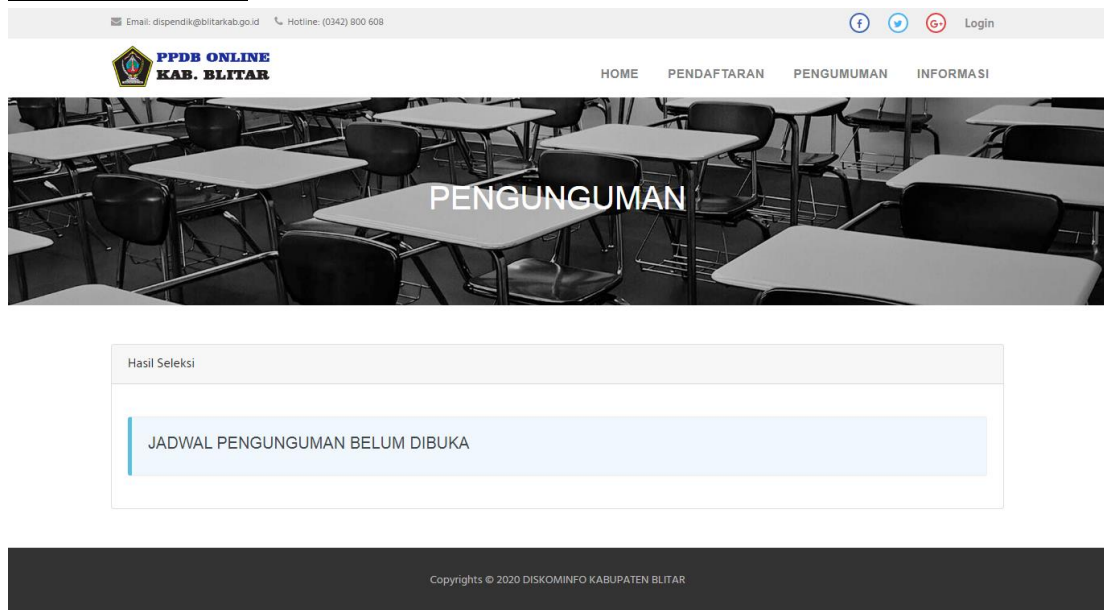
Email: dispendik@blitarkab.go.id Hotline: (0342) 800 608

Login

PPDB ONLINE
KAB. BLITAR

HOME PENDAFTARAN PENGUMUMAN INFORMASI

PENGUNGUMAN

Hasil Seleksi

JADWAL PENGUNGUMAN BELUM DIBUKA

Copyrights © 2020 DISKOMINFO KABUPATEN BLITAR